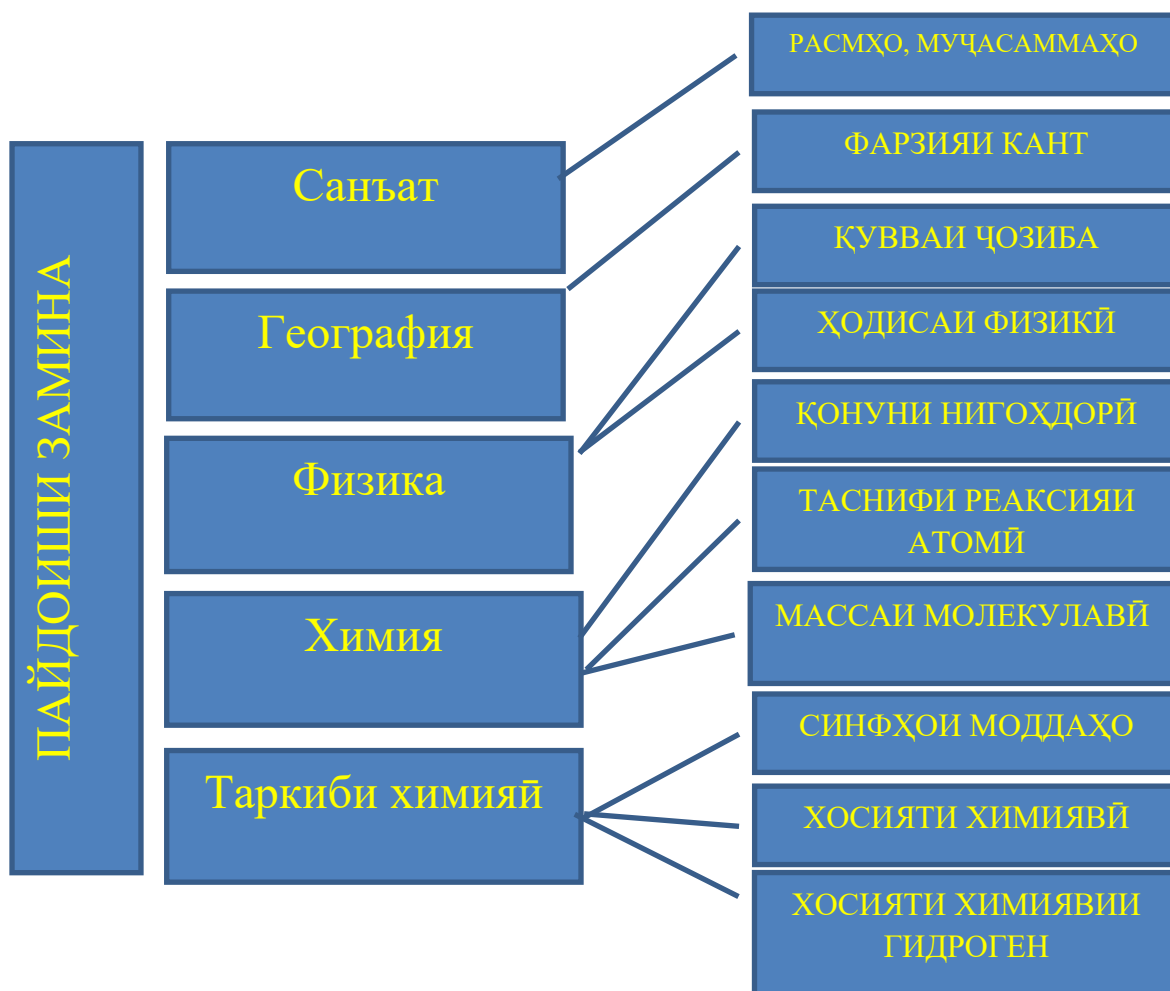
ПАЙДОИШИ ЗАМИНА

Санъат

География

Физика

Химия

Таркиби химияӣ

РАСМҲО, МУҶАСАММАҲО

ФАРЗИЯИ КАНТ

ҚУВВАИ ҶОЗИБА

ҲОДИСАИ ФИЗИКӢ

ҚОНУНИ НИГОҲДОРӢ

ТАСНИФИ РЕАКСИЯИ АТОМӢ

МАССАИ МОЛЕКУЛАВӢ

СИНФҲОИ МОДДАҲО

ХОСИЯТИ ХИМИЯВӢ

ХОСИЯТИ ХИМИЯВИИ ГИДРОГЕН